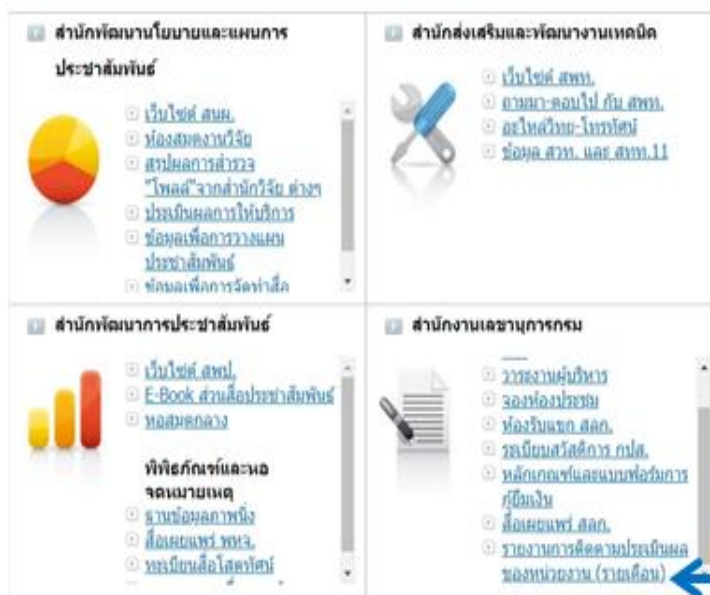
สำนักพัฒนานโยบายและแผนการประชาสัมพันธ์

เว็บไซต์ สนผ.
ห้องสมุดงานวิจัย
สรุปผลการสำรวจ "โพลล์"จากสำนักวิจัย ต่างๆ
ประเมินผลการให้บริการ
ข้อมูลเพื่อการวางแผนประชาสัมพันธ์
ข้อมูลเพื่อการจัดทำสื่อ

สำนักส่งเสริมและพัฒนางานเทคนิค

เว็บไซต์ สพท.
ถามมา-ตอบไป กับ สพท.
อะไหล่วิทยุ-โทรทัศน์
ข้อมูล สวท. และ สทท.11

สำนักพัฒนาการประชาสัมพันธ์

เว็บไซต์ สพป.
E-Book ส่วนสื่อประชาสัมพันธ์
หอสมุดกลาง

พิพิธภัณฑ์และหอจดหมายเหตุ
ฐานข้อมูลภาพนิ่ง
สื่อเผยแพร่ พหจ.
ทะเบียนสื่อโสตทัศน์

สำนักงานเลขานุการกรม

วาระงานผู้บริหาร
จองห้องประชุม
ห้องรับแขก สลก.
ระเบียบสวัสดิการ กปส.
หลักเกณฑ์และแบบฟอร์มการกู้ยืมเงิน
สื่อเผยแพร่ สลก.
รายงานการติดตามประเมินผลของหน่วยงาน (รายเดือน)